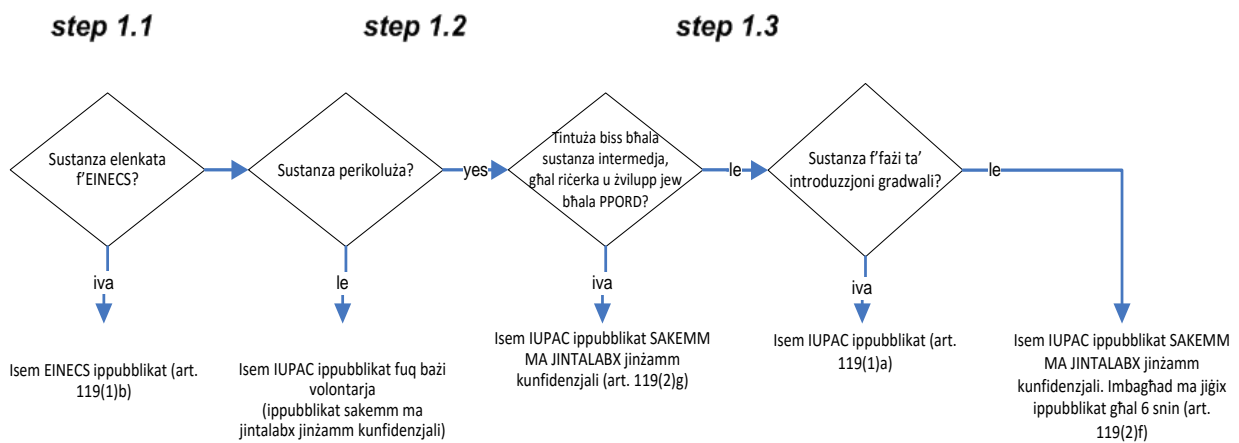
step 1.1

step 1.2

step 1.3

Sustanza elenkata f'EINECS?

Sustanza perikoluża?

yes

Tintuża biss bħala sustanza intermedja, għal riċerka u żvilupp jew bħala PPORD?

le

Sustanza f'fażi ta' introduzzjoni gradwali?

le

iva

le

iva

iva

Isem EINECS ippubblikat (art. 119(1)b)

Isem IUPAC ippubblikat fuq bażi volontarja (ippubblikat sakemm ma jintalabx jinżamm kunfidenzjali)

Isem IUPAC ippubblikat SAKEMM MA JINTALABX jinżamm kunfidenzjali (art. 119(2)g)

Isem IUPAC ippubblikat (art. 119(1)a)

Isem IUPAC ippubblikat SAKEMM MA JINTALABX jinżamm kunfidenzjali. Imbagħad ma jiġix ippubblikat għal 6 snin (art. 119(2)f)